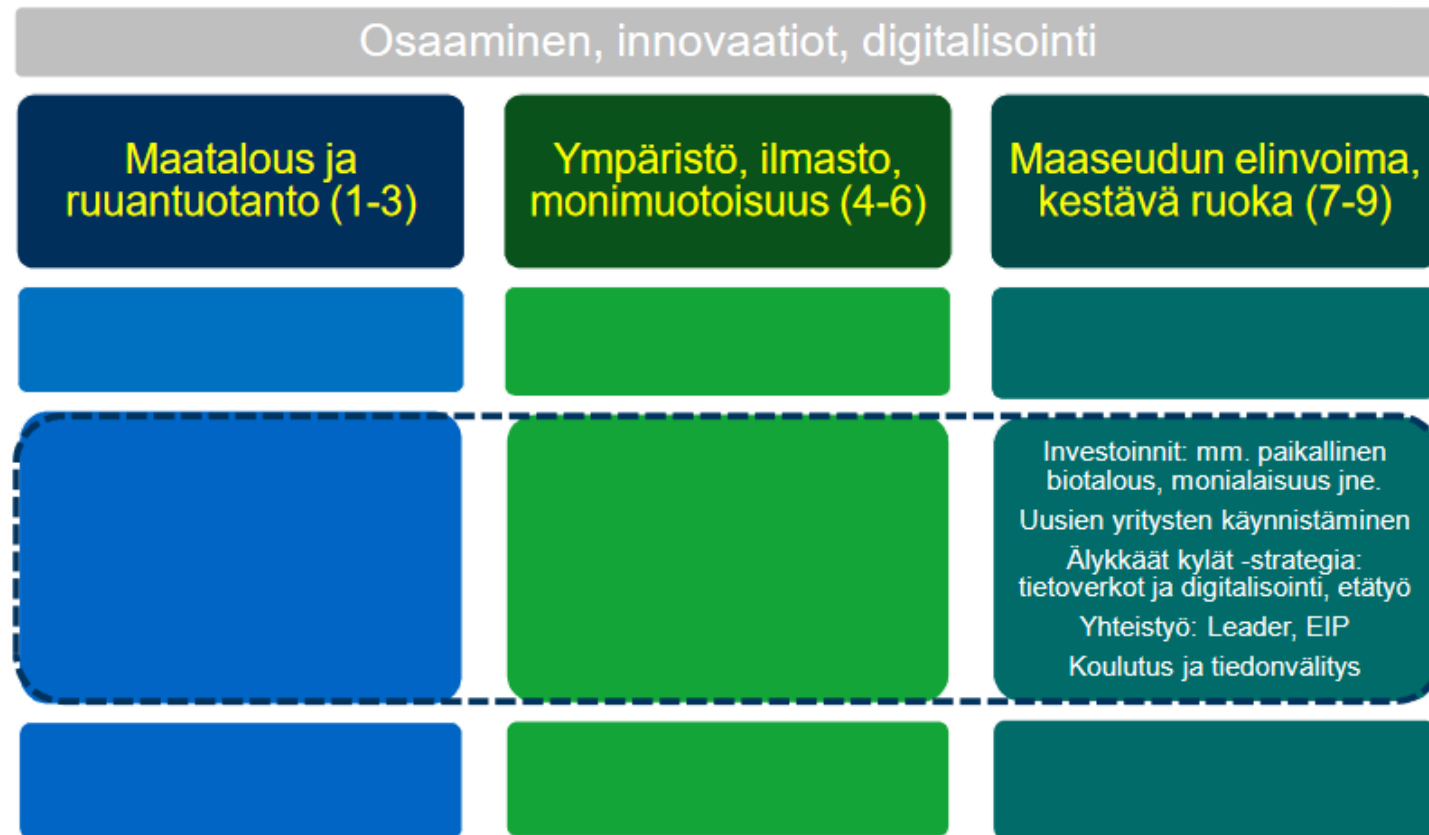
Osaaminen, innovaatiot, digitalisointi

Maatalous ja ruuantuotanto (1-3)

Ympäristö, ilmasto, monimuotoisuus (4-6)

Maaseudun elinvoima, kestävä ruoka (7-9)

Investoinnit: mm. paikallinen biotalous, monialaisuus jne.

Uusien yritysten käynnistäminen

Älykkäät kylät -strategia: tietoverkot ja digitalisointi, etätyö

Yhteistyö: Leader, EIP

Koulutus ja tiedonvälitys